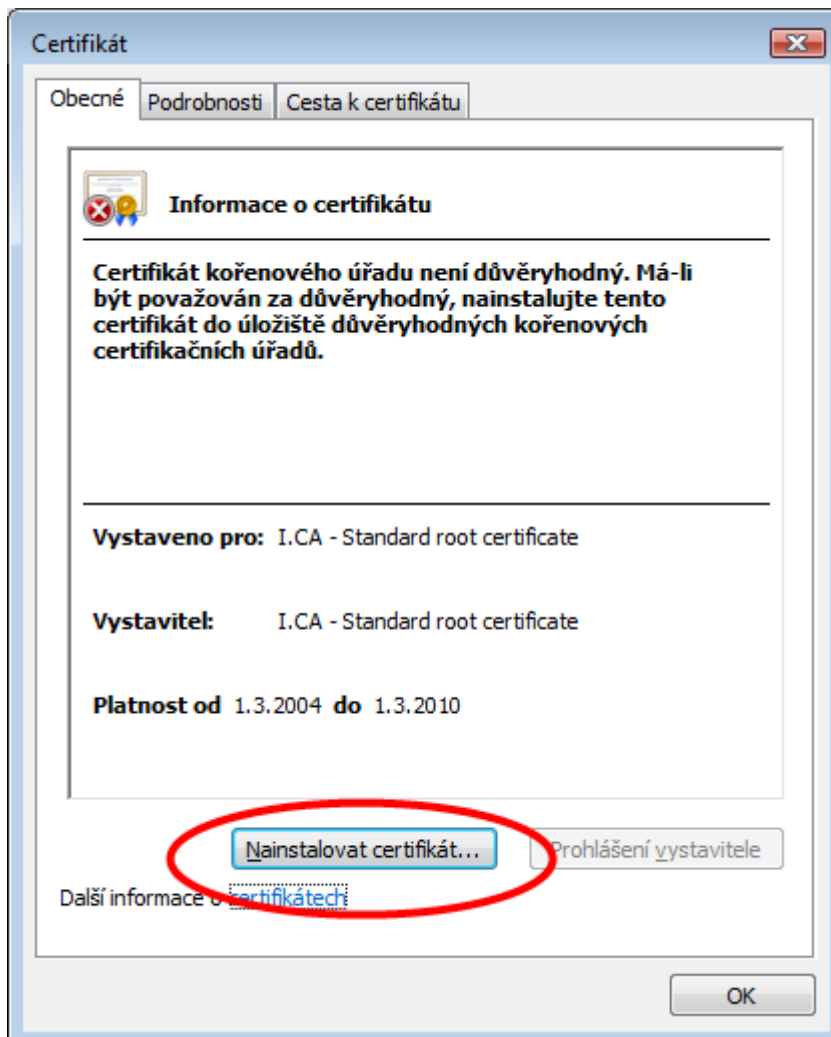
Certifikát

Obecné | Podrobnosti | Cesta k certifikátu

Informace o certifikátu

Certifikát kořenového úřadu není důvěryhodný. Má-li být považován za důvěryhodný, nainstalujte tento certifikát do úložiště důvěryhodných kořenových certifikačních úřadů.

Vystaveno pro: I.CA - Standard root certificate

Vystavitel: I.CA - Standard root certificate

Platnost od 1.3.2004 do 1.3.2010

Nainstalovat certifikát...

Prohlášení vystavitele

Další informace o certifikátech

OK